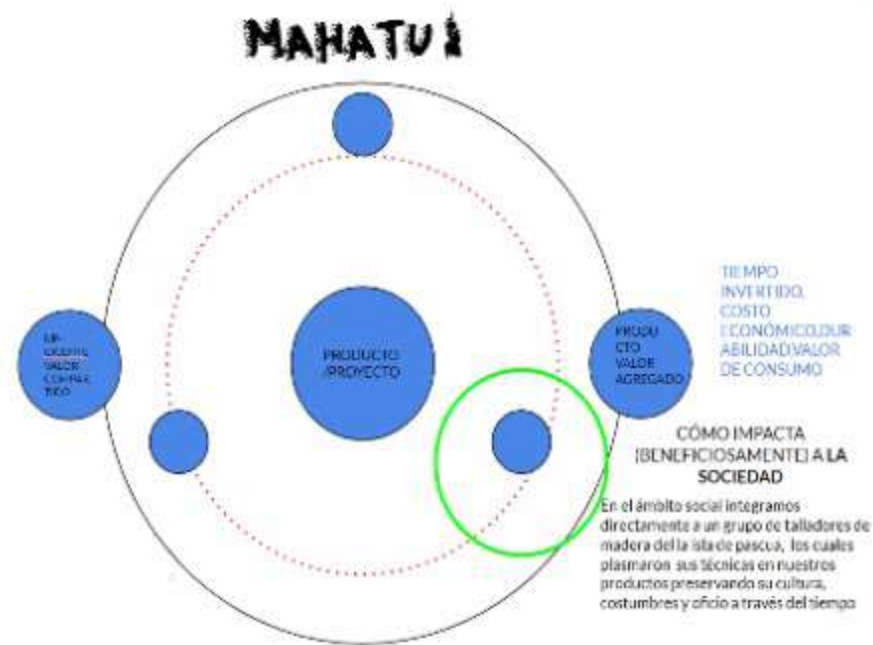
MAHATU I

EM-
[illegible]
VALOR
COMPAR
TIDO

PRODUCTO
/PROYECTO

PRODU
CTO
VALOR
AGREGADO

TIEMPO
INVERTIDO,
COSTO
ECONÓMICO,DUR
ABILIDAD,VALOR
DE CONSUMO

CÓMO IMPACTA (BENEFICIOSAMENTE) A LA SOCIEDAD

En el ámbito social integramos directamente a un grupo de talladores de madera de la isla de pascua, los cuales plasmaron sus técnicas en nuestros productos preservando su cultura, costumbres y oficio a través del tiempo